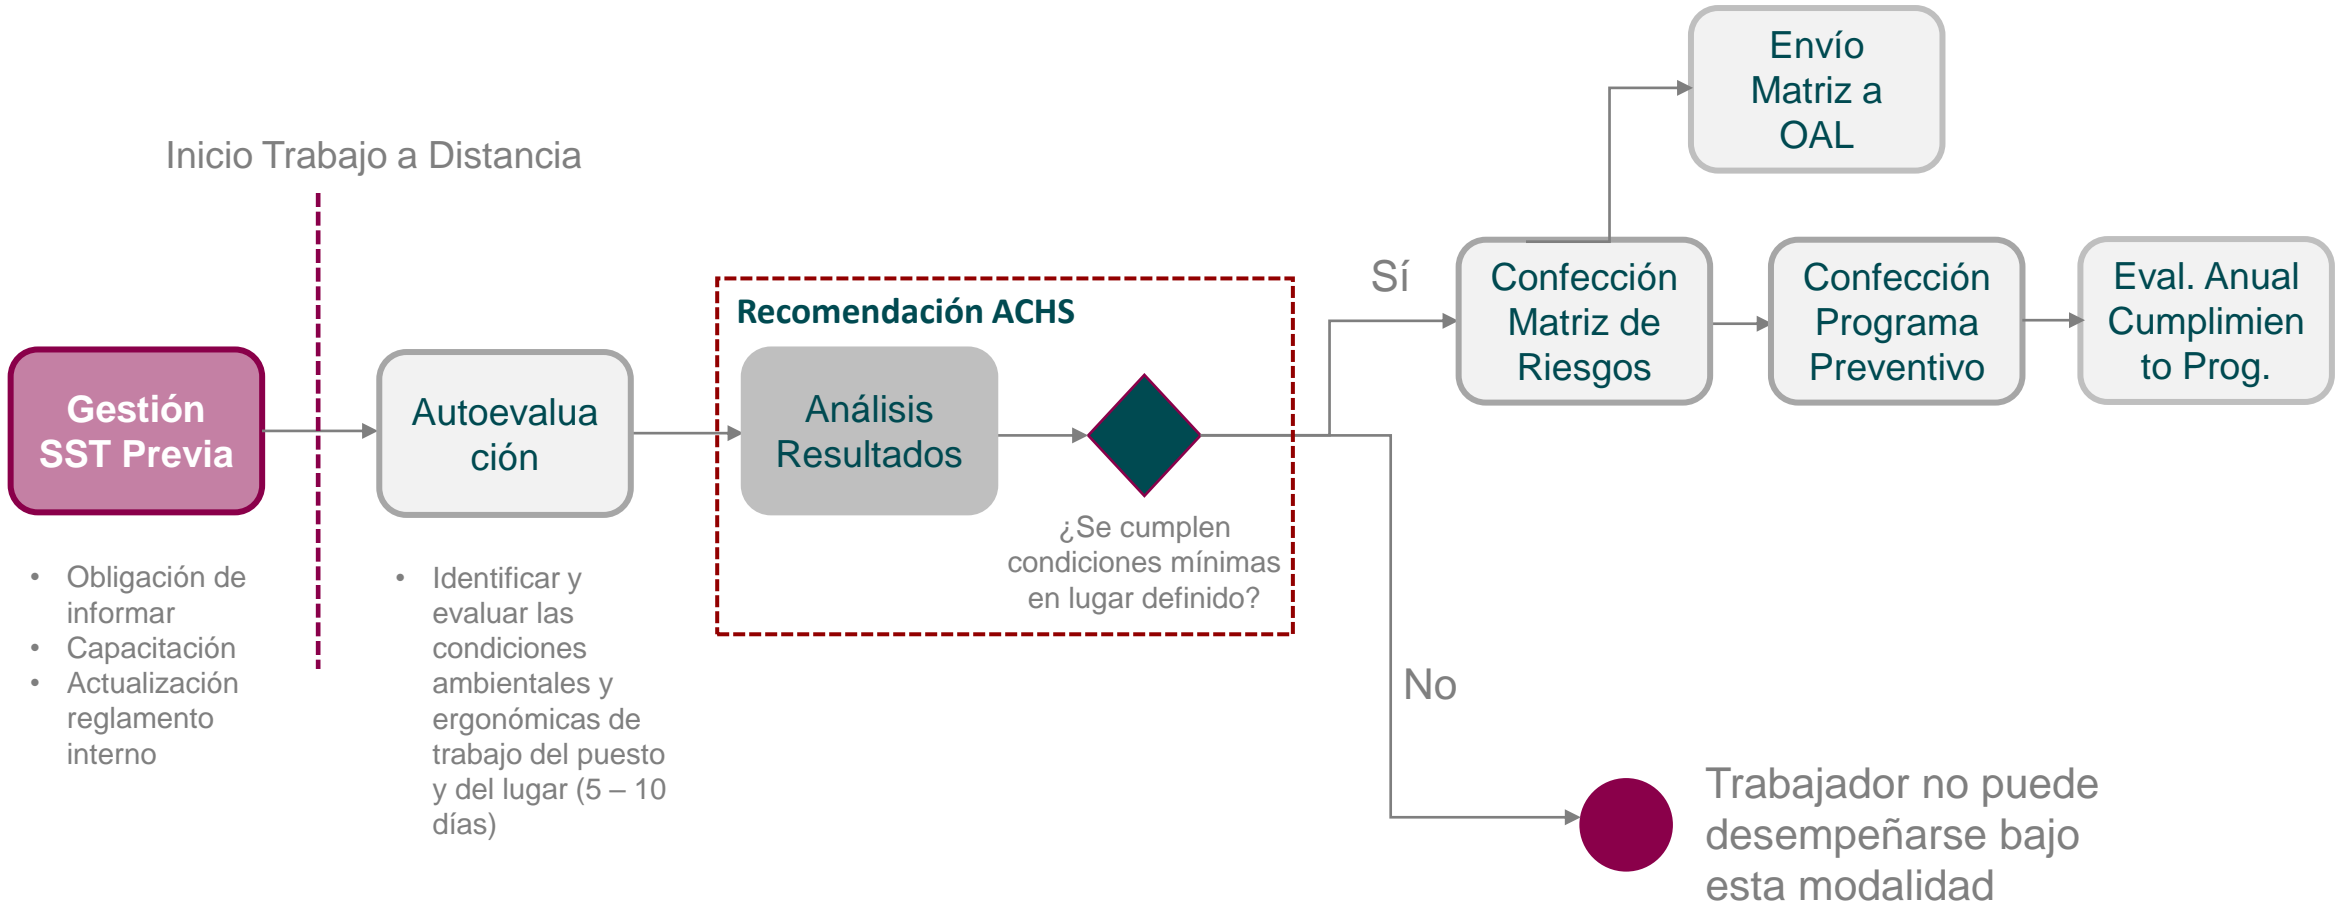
Inicio Trabajo a Distancia

Gestión SST Previa

• Obligación de informar
• Capacitación
• Actualización reglamento interno

Autoevaluación

• Identificar y evaluar las condiciones ambientales y ergonómicas de trabajo del puesto y del lugar (5 – 10 días)

Recomendación ACHS

Análisis Resultados

¿Se cumplen condiciones mínimas en lugar definido?

Sí

No

Envío Matriz a OAL

Confección Matriz de Riesgos

Confección Programa Preventivo

Eval. Anual Cumplimiento Prog.

Trabajador no puede desempeñarse bajo esta modalidad